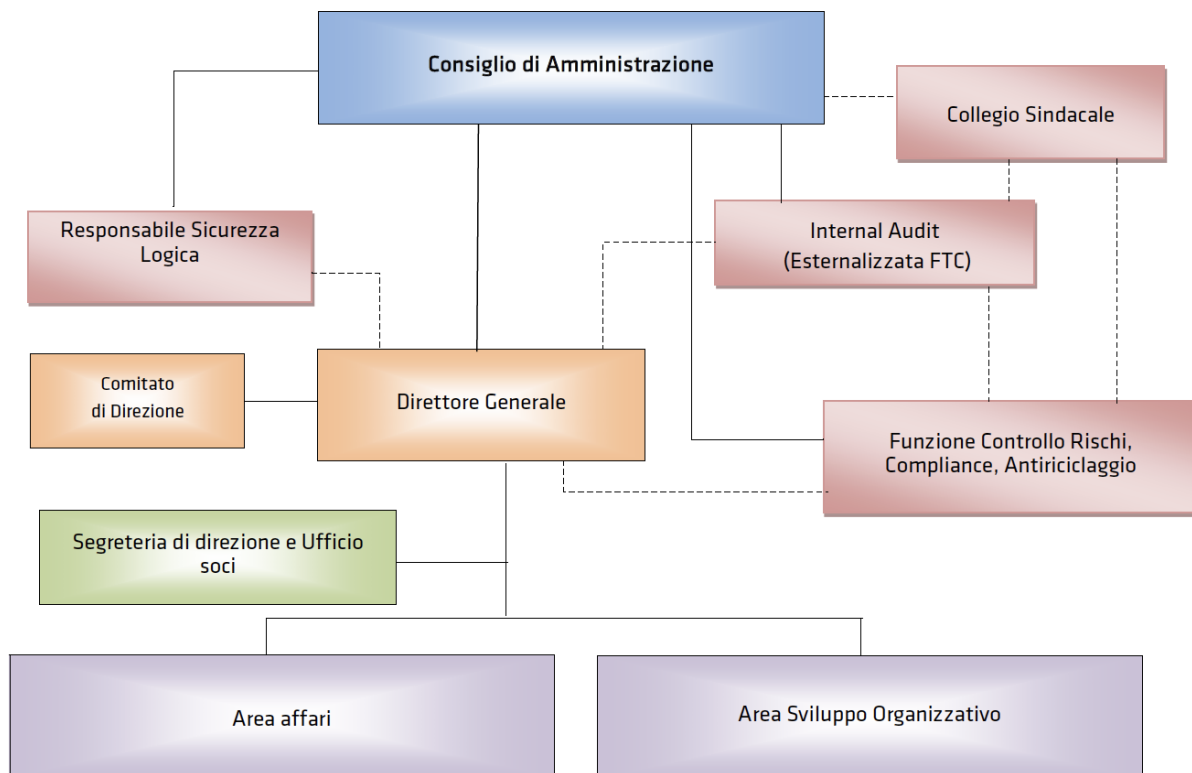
Consiglio di Amministrazione

Collegio Sindacale

Responsabile Sicurezza Logica

Internal Audit (Esternalizzata FTC)

Comitato di Direzione

Direttore Generale

Funzione Controllo Rischi, Compliance, Antiriciclaggio

Segreteria di direzione e Ufficio soci

Area affari

Area Sviluppo Organizzativo